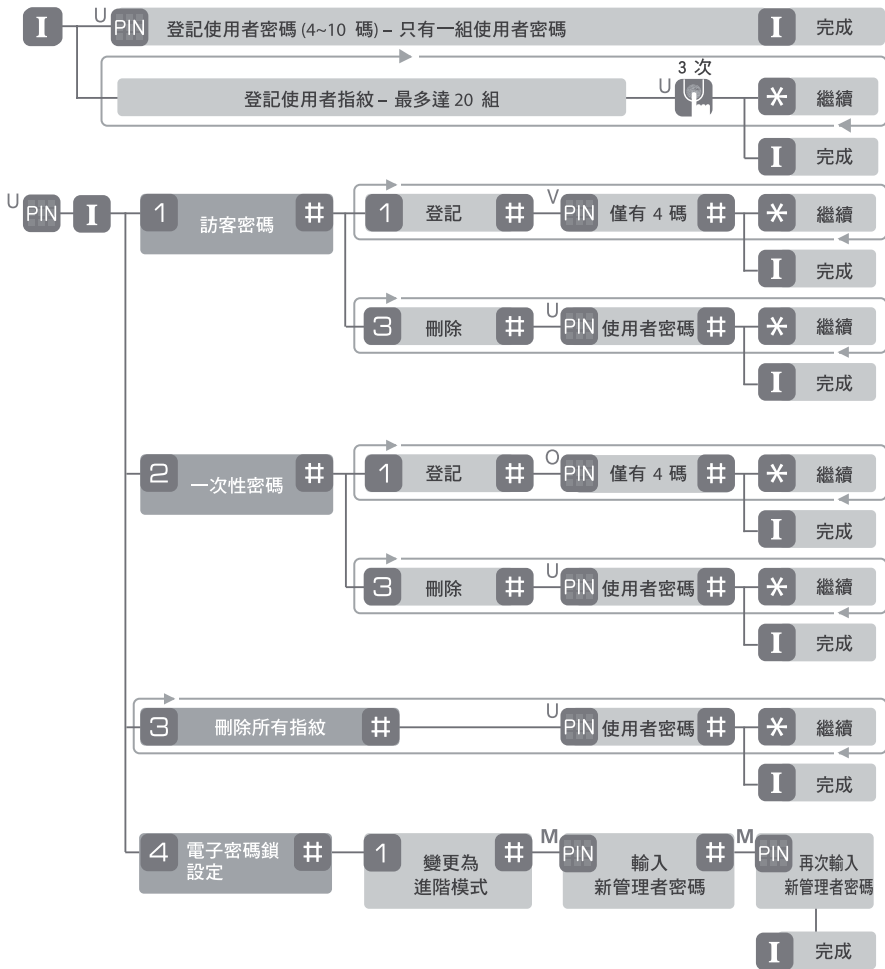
I U PIN 登記使用者密碼 (4~10 碼) – 只有一組使用者密碼 I 完成

登記使用者指紋 – 最多達 20 組 U 3 次 * 繼續

I 完成

U PIN I 1 訪客密碼 # 1 登記 # V PIN 僅有 4 碼 # * 繼續

I 完成

3 刪除 # U PIN 使用者密碼 # * 繼續

I 完成

2 一次性密碼 # 1 登記 # O PIN 僅有 4 碼 # * 繼續

I 完成

3 刪除 # U PIN 使用者密碼 # * 繼續

I 完成

3 刪除所有指紋 # U PIN 使用者密碼 # * 繼續

I 完成

4 電子密碼鎖設定 # 1 變更為進階模式 # M PIN 輸入新管理者密碼 # M PIN 再次輸入新管理者密碼

I 完成